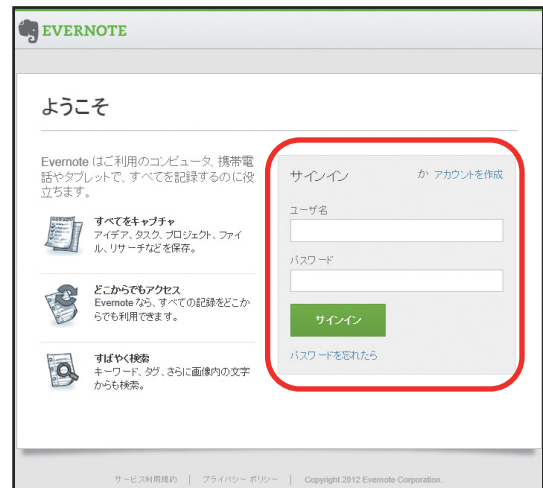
EVERNOTE

ようこそ

Evernote はご利用のコンピュータ、携帯電話やタブレットで、すべてを記録するのに役立ちます。

すべてをキャプチャ
アイデア、タスク、プロジェクト、ファイル、リサーチなどを保存。

どこからでもアクセス
Evernote なら、すべての記録をどこからでも利用できます。

すばやく検索
キーワード、タグ、さらに画像内の文字からも検索。

サインイン

か アカウントを作成

ユーザ名

パスワード

サインイン

パスワードを忘れたら

サービス利用規約 | プライバシー ポリシー | Copyright 2012 Evernote Corporation.